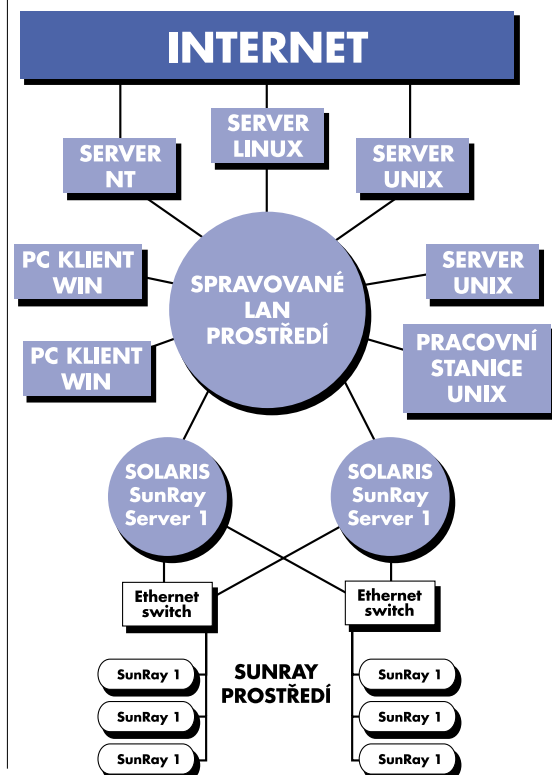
INTERNET

SERVER LINUX

SERVER NT

SERVER UNIX

PC KLIENT WIN

SPRAVOVANÉ LAN PROSTŘEDÍ

SERVER UNIX

PC KLIENT WIN

PRACOVNÍ STANICE UNIX

SOLARIS SunRay Server 1

SOLARIS SunRay Server 1

Ethernet switch

Ethernet switch

SunRay 1

SUNRAY PROSTŘEDÍ

SunRay 1

SunRay 1

SunRay 1

SunRay 1

SunRay 1